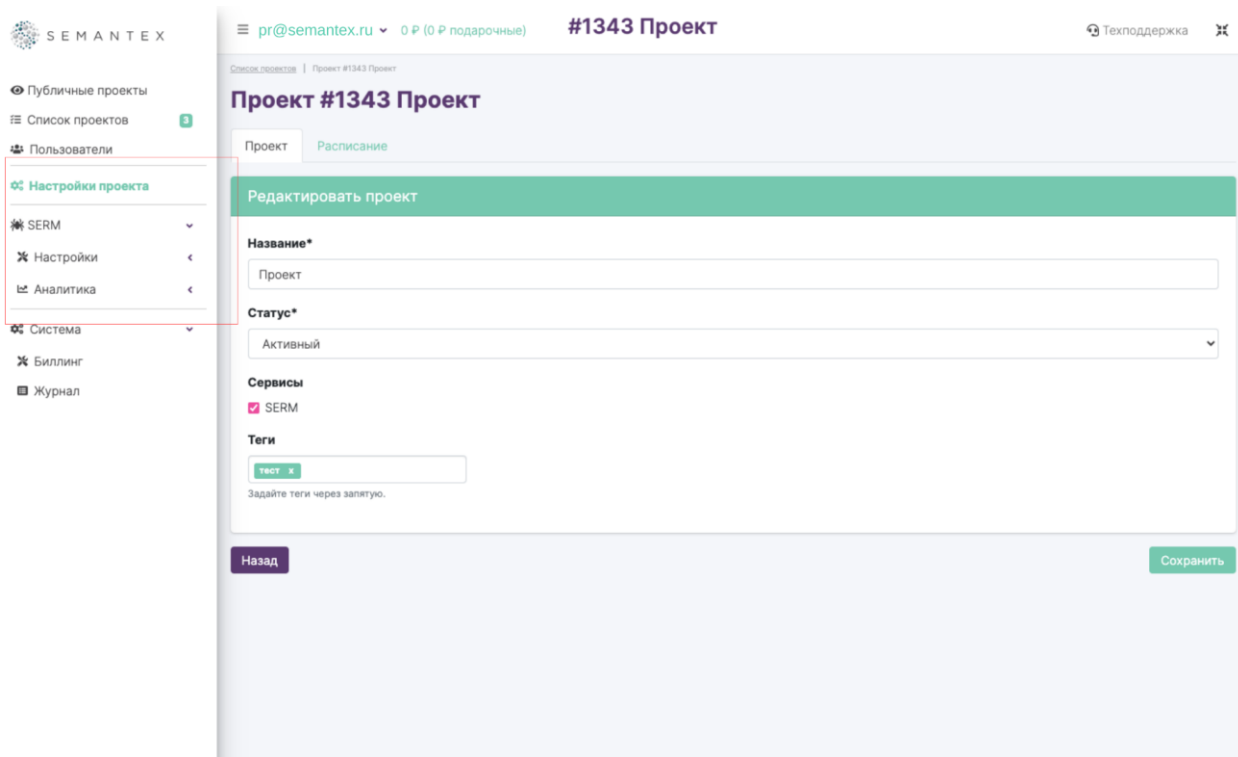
SEMANTEX

Публичные проекты
Список проектов 3
Пользователи
Настройки проекта
SERM
Настройки
Аналитика
Система
Биллинг
Журнал

pr@semantex.ru 0 ₽ (0 ₽ подарочные) #1343 Проект Техподдержка

Список проектов | Проект #1343 Проект

Проект #1343 Проект

Проект Расписание

Редактировать проект

Название*
Проект

Статус*
Активный

Сервисы
SERM

Теги
тест x
Задайте теги через запятую.

Назад Сохранить